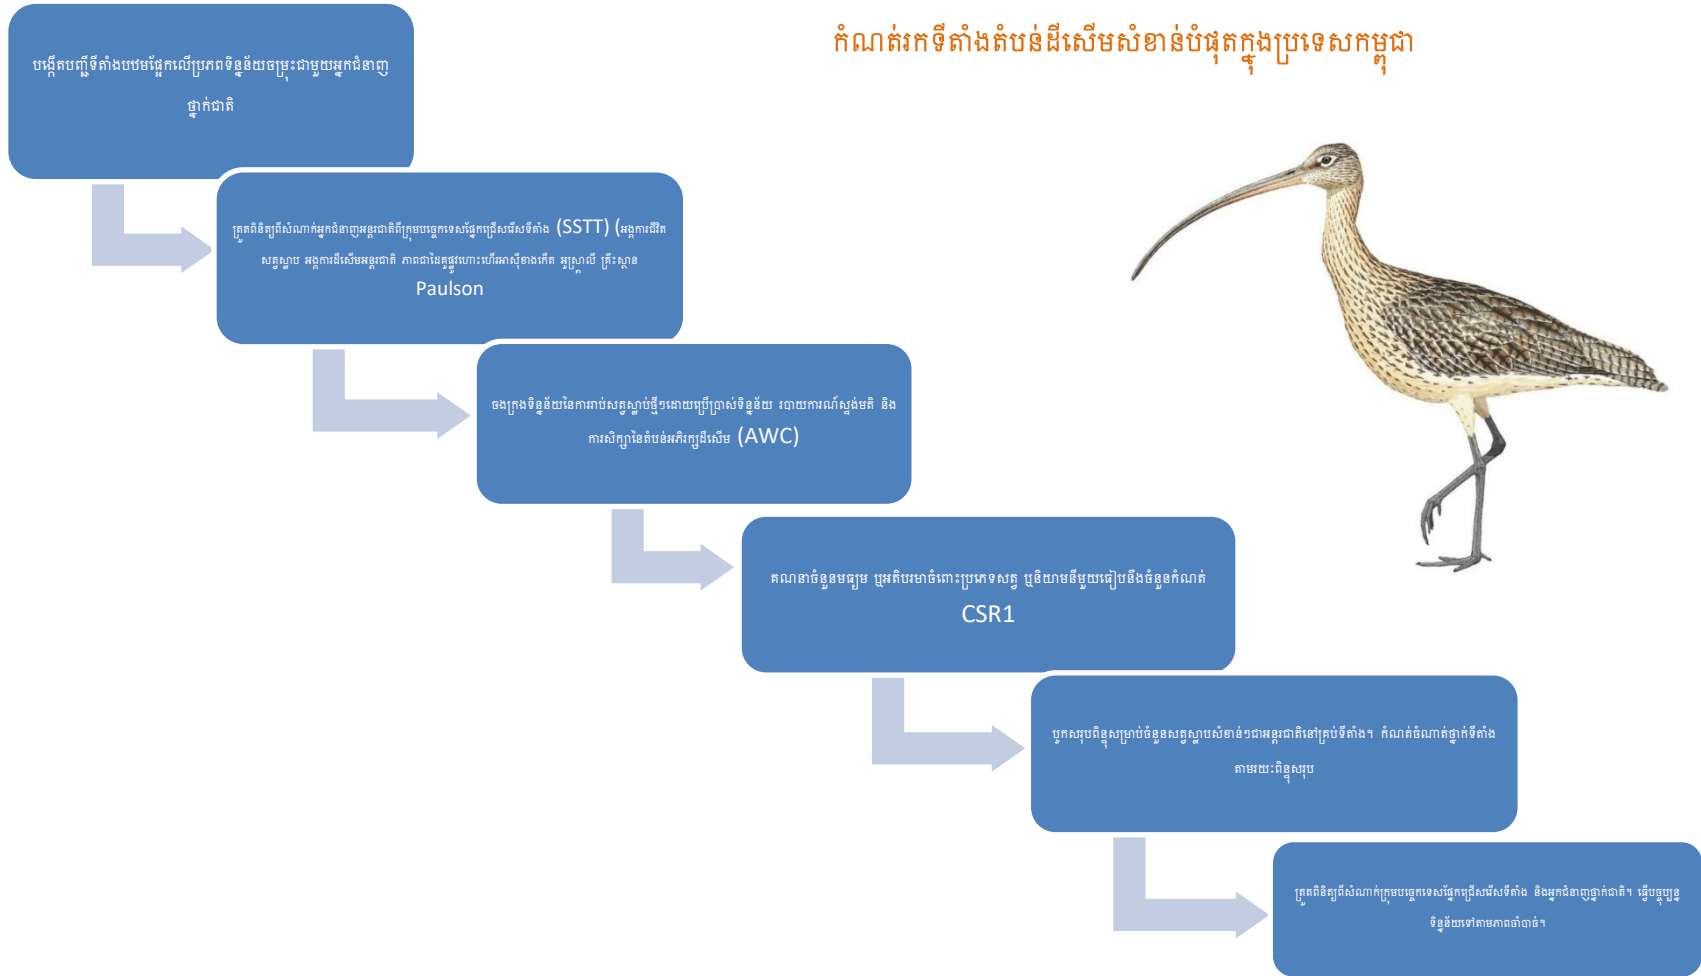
កំណត់រកទីតាំងតំបន់ដីសើមសំខាន់បំផុតក្នុងប្រទេសកម្ពុជា

បង្កើតបញ្ជីទីតាំងបឋមផ្អែកលើប្រភពទិន្នន័យចម្រុះជាមួយអ្នកជំនាញថ្នាក់ជាតិ

ត្រួតពិនិត្យពីសំណាក់អ្នកជំនាញអន្តរជាតិពីក្រុមបច្ចេកទេសផ្នែកជ្រើសរើសទីតាំង (SSTT) (អង្គការជីវិតសត្វស្លាប អង្គការដីសើមអន្តរជាតិ ភាពជាដៃគូផ្លូវហោះហើរអាស៊ីខាងកើត អូស្ត្រាលី គ្រឹះស្ថាន Paulson

ចងក្រងទិន្នន័យនៃការរាប់សត្វស្លាបថ្មីៗដោយប្រើប្រាស់ទិន្នន័យ របាយការណ៍ស្ទង់មតិ និងការសិក្សានៃតំបន់អភិរក្សដីសើម (AWC)

គណនាចំនួនមធ្យម ឬអតិបរមាចំពោះប្រភេទសត្វ ឬនិយាមនីមួយៗធៀបនឹងចំនួនកំណត់ CSR1

ឬកសរុបពិន្ទុសម្រាប់ចំនួនសត្វស្លាបសំខាន់ៗជាអន្តរជាតិនៅគ្រប់ទីតាំង។ កំណត់ចំណាត់ថ្នាក់ទីតាំងតាមរយៈពិន្ទុសរុប

ត្រួតពិនិត្យពីសំណាក់ក្រុមបច្ចេកទេសផ្នែកជ្រើសរើសទីតាំង និងអ្នកជំនាញថ្នាក់ជាតិ។ ធ្វើបច្ចុប្បន្នទិន្នន័យទៅតាមភាពចាំបាច់។